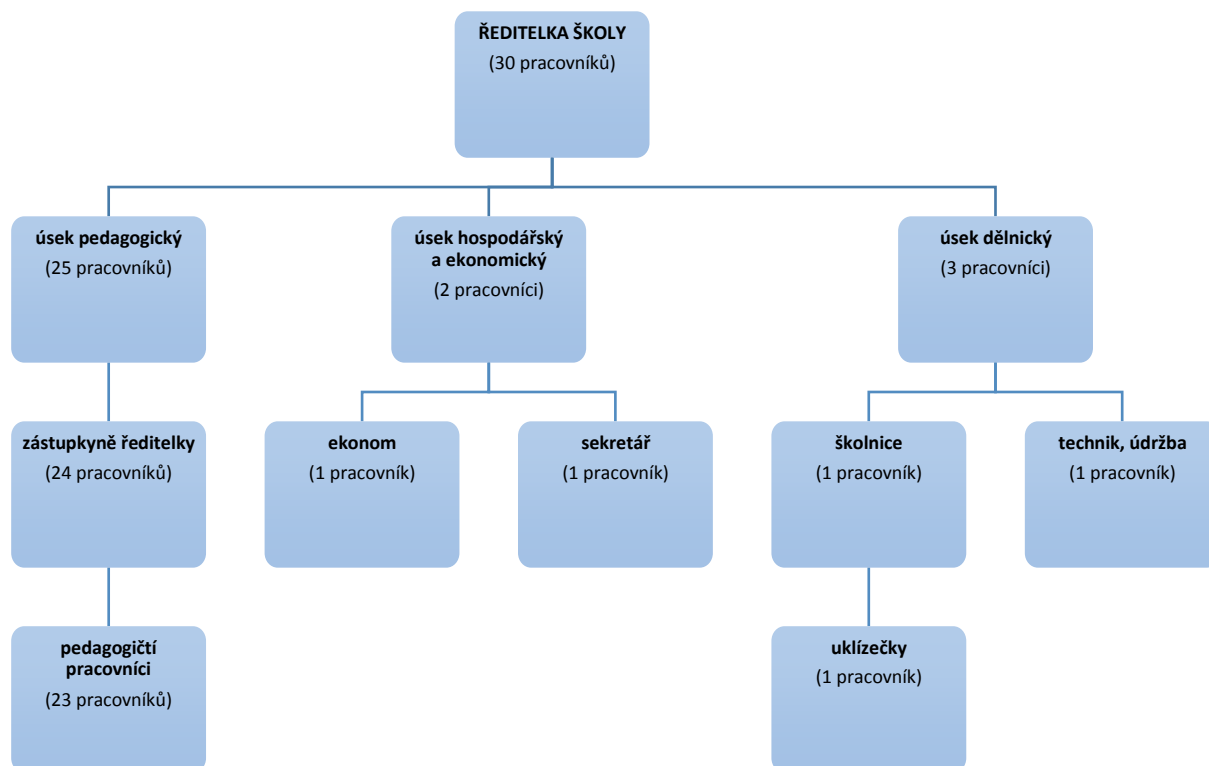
**ŘEDITELKA ŠKOLY**
(30 pracovníků)

**úsek pedagogický**
(25 pracovníků)

**úsek hospodářský a ekonomický**
(2 pracovníci)

**úsek dělnický**
(3 pracovníci)

**zástupkyně ředitelky**
(24 pracovníků)

**pedagogičtí pracovníci**
(23 pracovníků)

**ekonom**
(1 pracovník)

**sekretář**
(1 pracovník)

**školnice**
(1 pracovník)

**uklízečky**
(1 pracovník)

**technik, údržba**
(1 pracovník)